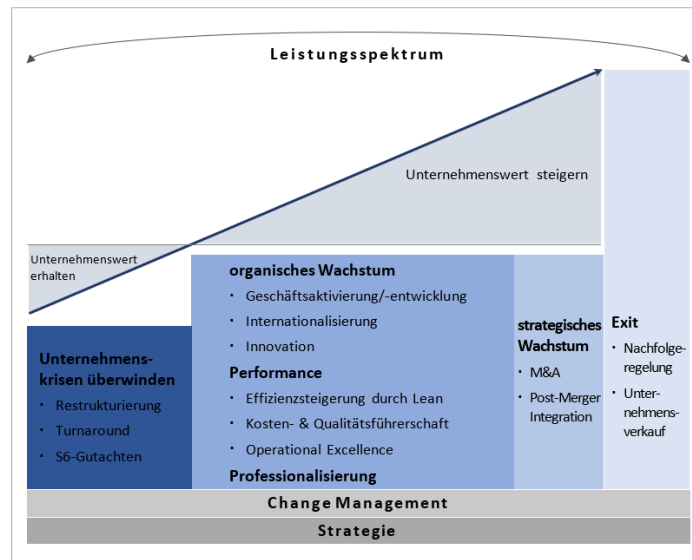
Leistungsspektrum

Unternehmenswert steigern

Unternehmenswert erhalten

Unternehmenskrisen überwinden
- Restrukturierung
- Turnaround
- S6-Gutachten

organisches Wachstum
- Geschäftsaktivierung/-entwicklung
- Internationalisierung
- Innovation

Performance
- Effizienzsteigerung durch Lean
- Kosten- & Qualitätsführerschaft
- Operational Excellence

Professionalisierung

strategisches Wachstum
- M&A
- Post-Merger Integration

Exit
- Nachfolgeregelung
- Unternehmensverkauf

Change Management

Strategie